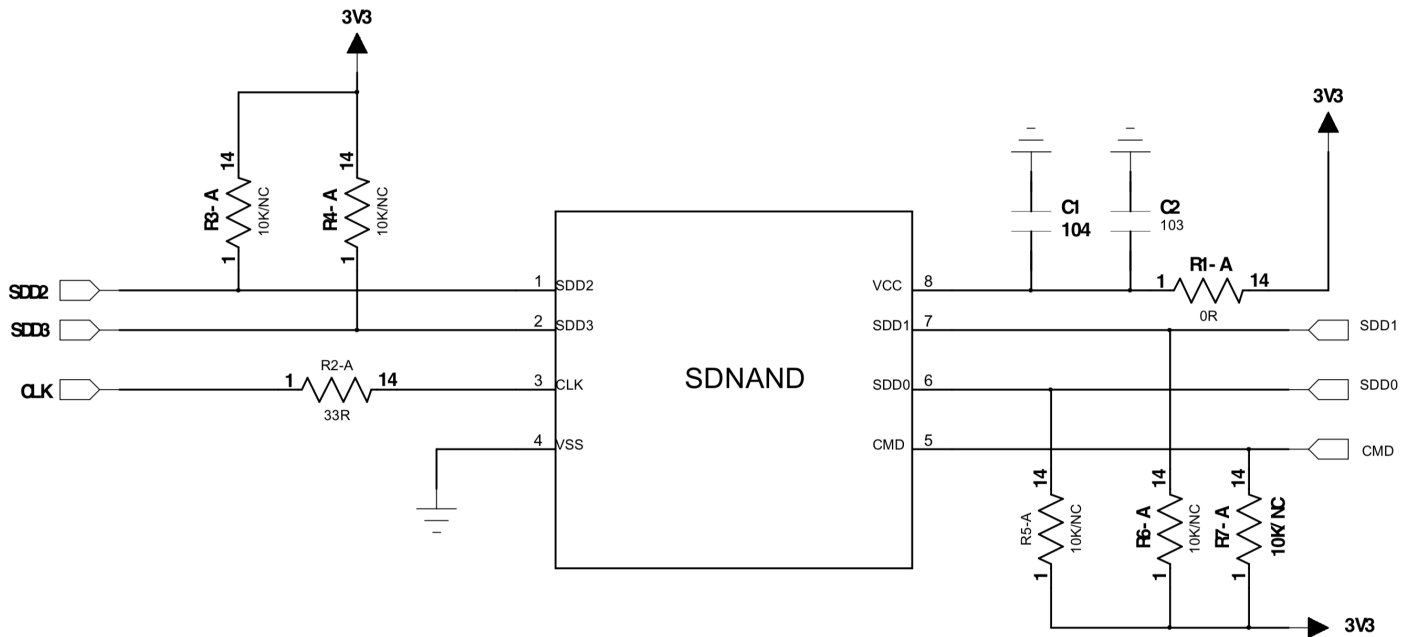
3V3

14
R3-A
10K/NC
1

14
R4-A
10K/NC
1

SDD2
SDD3
CLK

1 R2-A 14
33R

1 SDD2
2 SDD3
3 CLK
4 VSS

SDNAND

VCC 8
SDD1 7
SDD0 6
CMD 5

C1
104

C2
103

1 R1-A 14
0R

3V3

SDD1
SDD0
CMD

14
R5-A
10K/NC
1

14
R6-A
10K/NC
1

14
R7-A
10K/NC
1

3V3